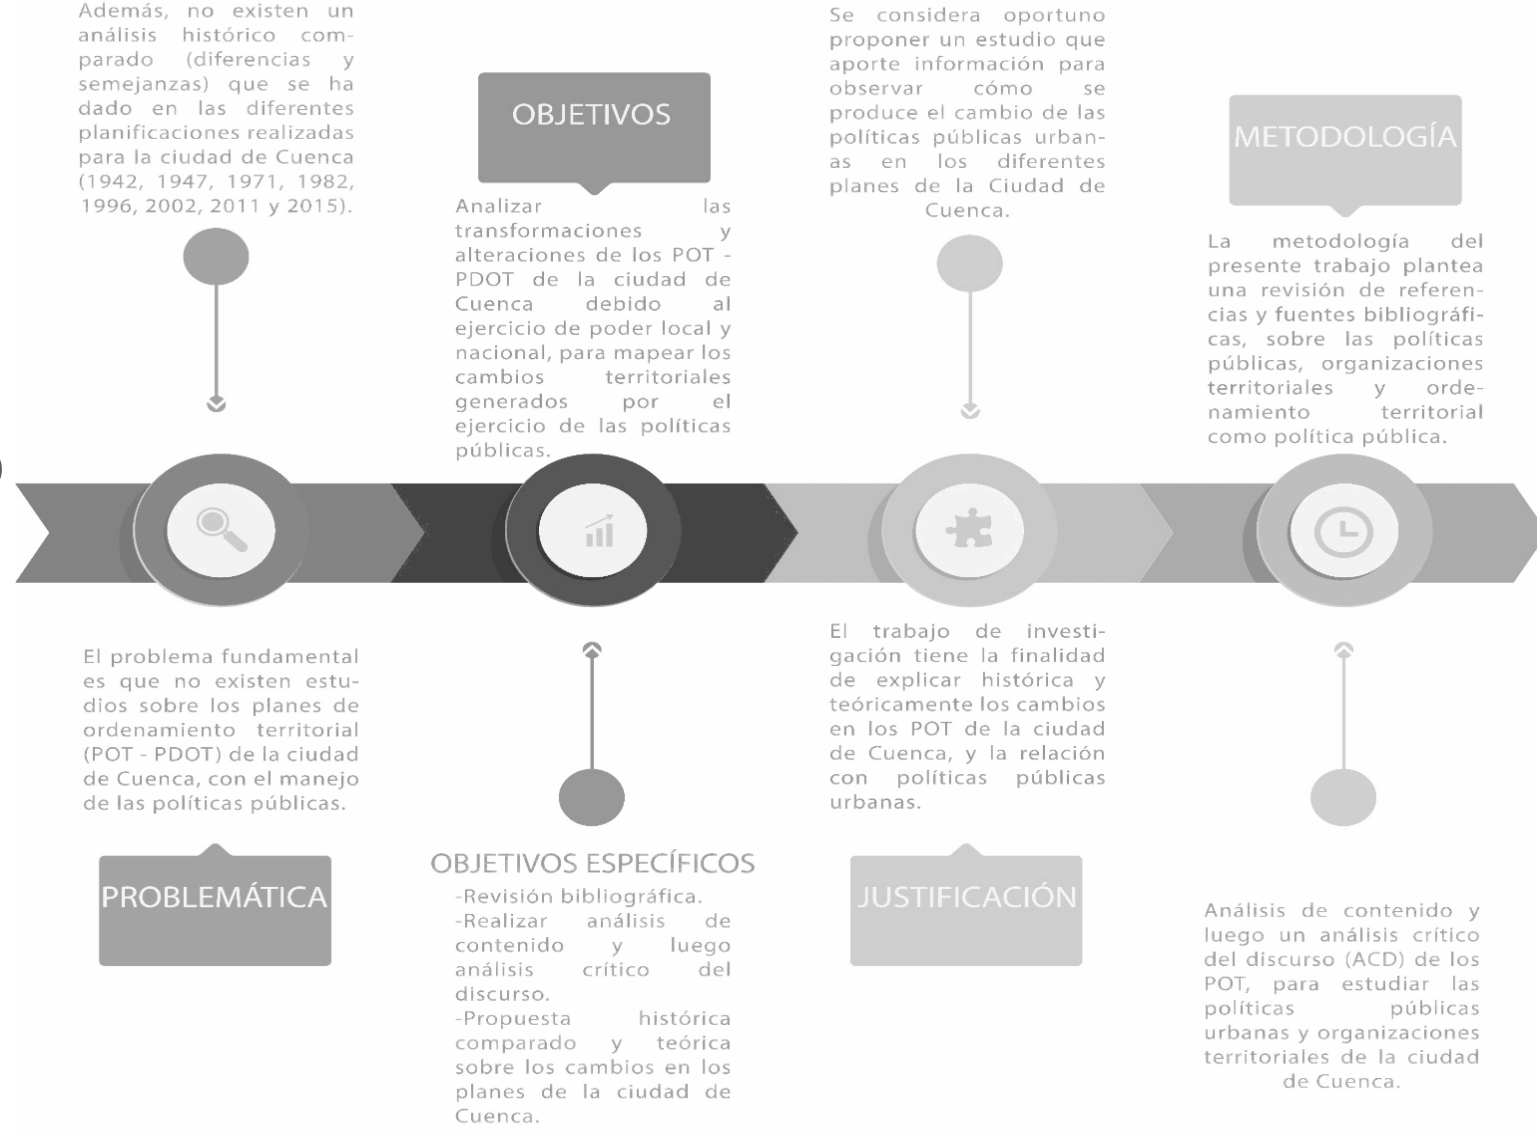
Además, no existen un análisis histórico comparado (diferencias y semejanzas) que se ha dado en las diferentes planificaciones realizadas para la ciudad de Cuenca (1942, 1947, 1971, 1982, 1996, 2002, 2011 y 2015).

OBJETIVOS

Analizar las transformaciones y alteraciones de los POT - PDOT de la ciudad de Cuenca debido al ejercicio de poder local y nacional, para mapear los cambios territoriales generados por el ejercicio de las políticas públicas.

Se considera oportuno proponer un estudio que aporte información para observar cómo se produce el cambio de las políticas públicas urbanas en los diferentes planes de la Ciudad de Cuenca.

METODOLOGÍA

La metodología del presente trabajo plantea una revisión de referencias y fuentes bibliográficas, sobre las políticas públicas, organizaciones territoriales y ordenamiento territorial como política pública.

El problema fundamental es que no existen estudios sobre los planes de ordenamiento territorial (POT - PDOT) de la ciudad de Cuenca, con el manejo de las políticas públicas.

PROBLEMÁTICA

OBJETIVOS ESPECÍFICOS

-Revisión bibliográfica.
-Realizar análisis de contenido y luego análisis crítico del discurso.
-Propuesta histórica comparado y teórica sobre los cambios en los planes de la ciudad de Cuenca.

El trabajo de investigación tiene la finalidad de explicar histórica y teóricamente los cambios en los POT de la ciudad de Cuenca, y la relación con políticas públicas urbanas.

JUSTIFICACIÓN

Análisis de contenido y luego un análisis crítico del discurso (ACD) de los POT, para estudiar las políticas públicas urbanas y organizaciones territoriales de la ciudad de Cuenca.